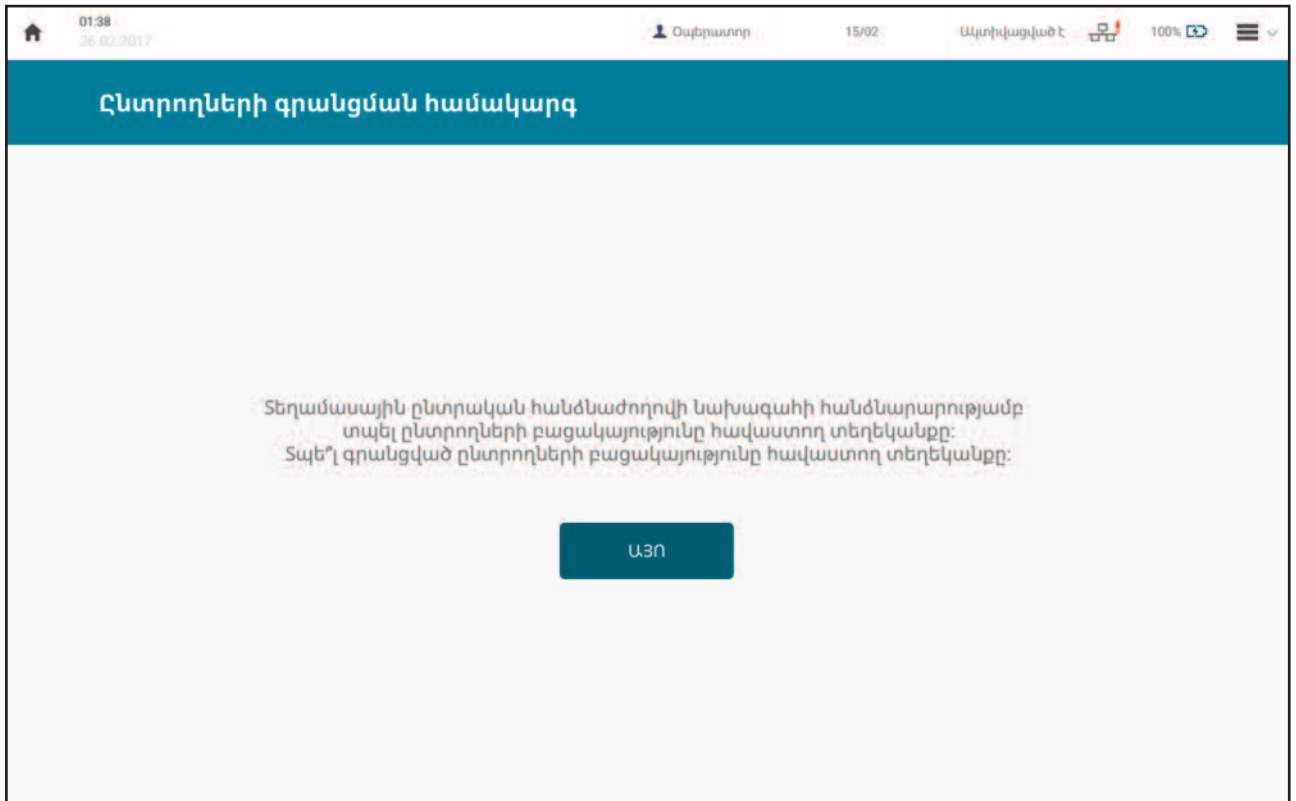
01:38
26.02.2017

Օպերատոր

15/02

Ակտիվացված է

100%

Ընտրողների գրանցման համակարգ

Տեղամասային ընտրական հանձնաժողովի նախագահի հանձնարարությամբ տպել ընտրողների բացակայությունը հավաստող տեղեկանքը:
Տպե՞լ գրանցված ընտրողների բացակայությունը հավաստող տեղեկանքը:

ԱՅՈ